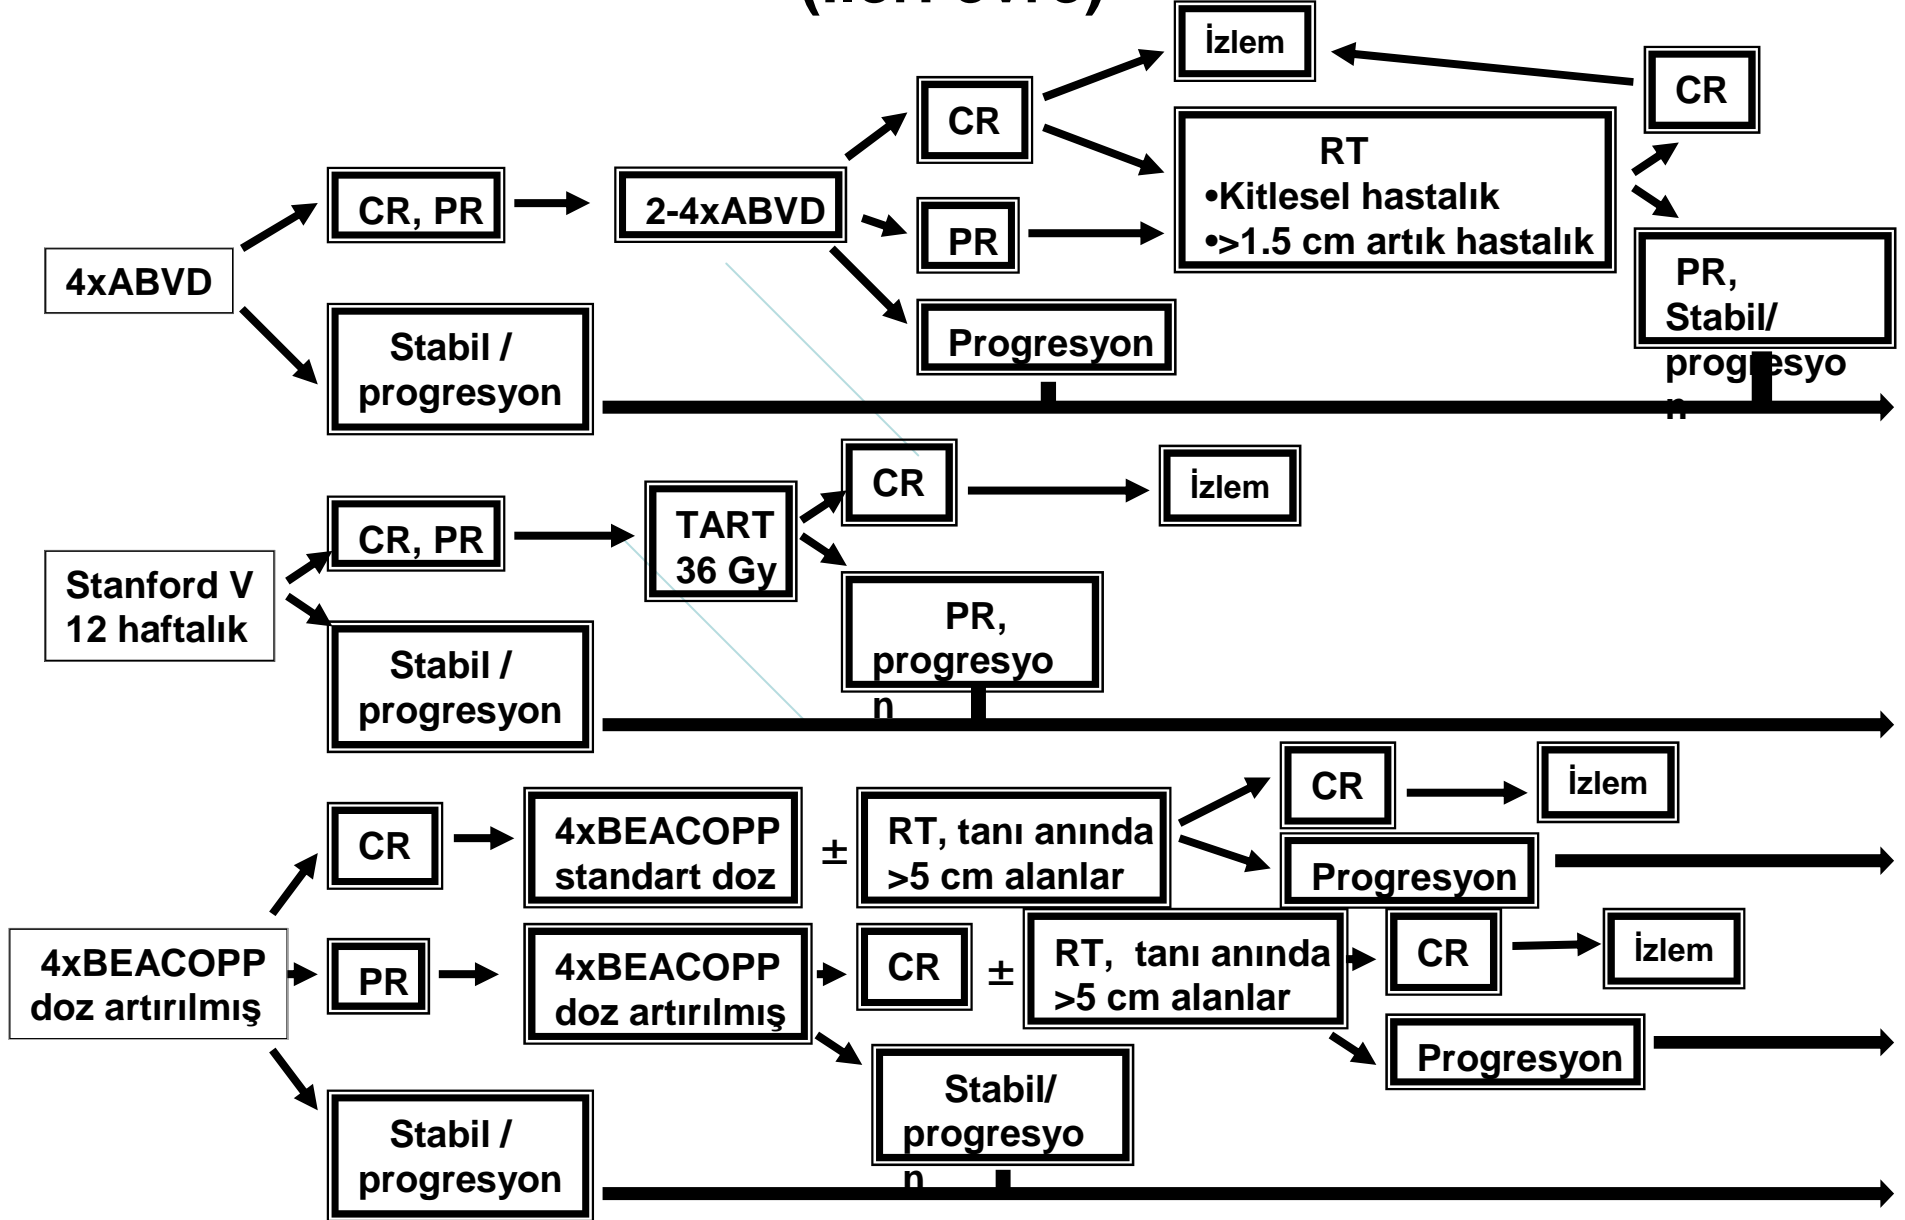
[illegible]

4xABVD

CR, PR

2-4xABVD

CR

İzlem

CR

RT
•Kitlesel hastalık
•>1.5 cm artık hastalık

PR

Progresyon

PR, Stabil/ progresyon

Stabil / progresyon

Stanford V 12 haftalık

CR, PR

TART 36 Gy

CR

İzlem

PR, progresyon

Stabil / progresyon

4xBEACOPP doz artırılmış

CR

4xBEACOPP standart doz

±

RT, tanı anında >5 cm alanlar

CR

İzlem

Progresyon

PR

4xBEACOPP doz artırılmış

CR

±

RT, tanı anında >5 cm alanlar

CR

İzlem

Progresyon

Stabil/ progresyon

Stabil / progresyon